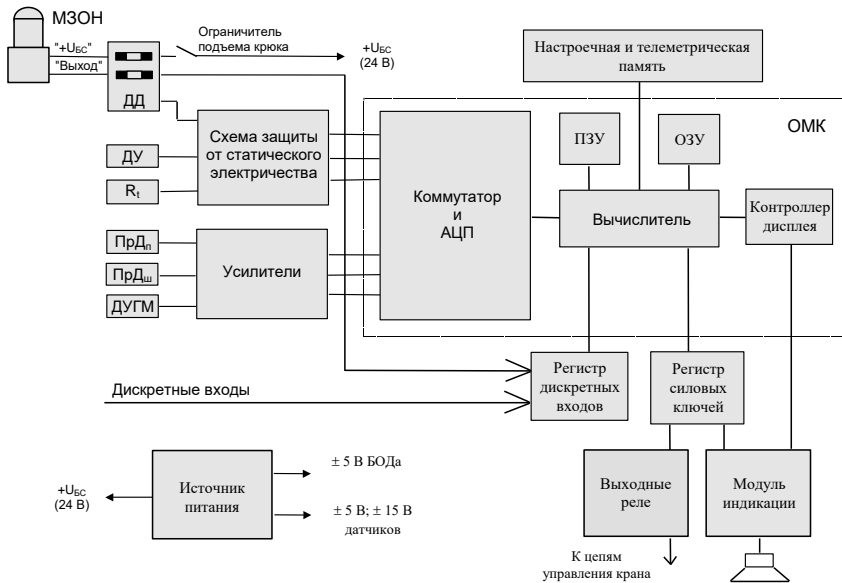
МЗОН

"+U$_{БС}$"

"Выход"

ДД

Ограничитель подъема крюка

+U$_{БС}$ (24 В)

Настроечная и телеметрическая память

ОМК

ПЗУ

ОЗУ

Схема защиты от статического электричества

ДУ

R$_t$

Коммутатор и АЦП

Вычислитель

Контроллер дисплея

ПрД$_п$

ПрД$_ш$

ДУГМ

Усилители

Регистр дискретных входов

Регистр силовых ключей

Дискретные входы

+U$_{БС}$ (24 В)

Источник питания

± 5 В БОДа

± 5 В; ± 15 В датчиков

Выходные реле

Модуль индикации

К цепям управления крана